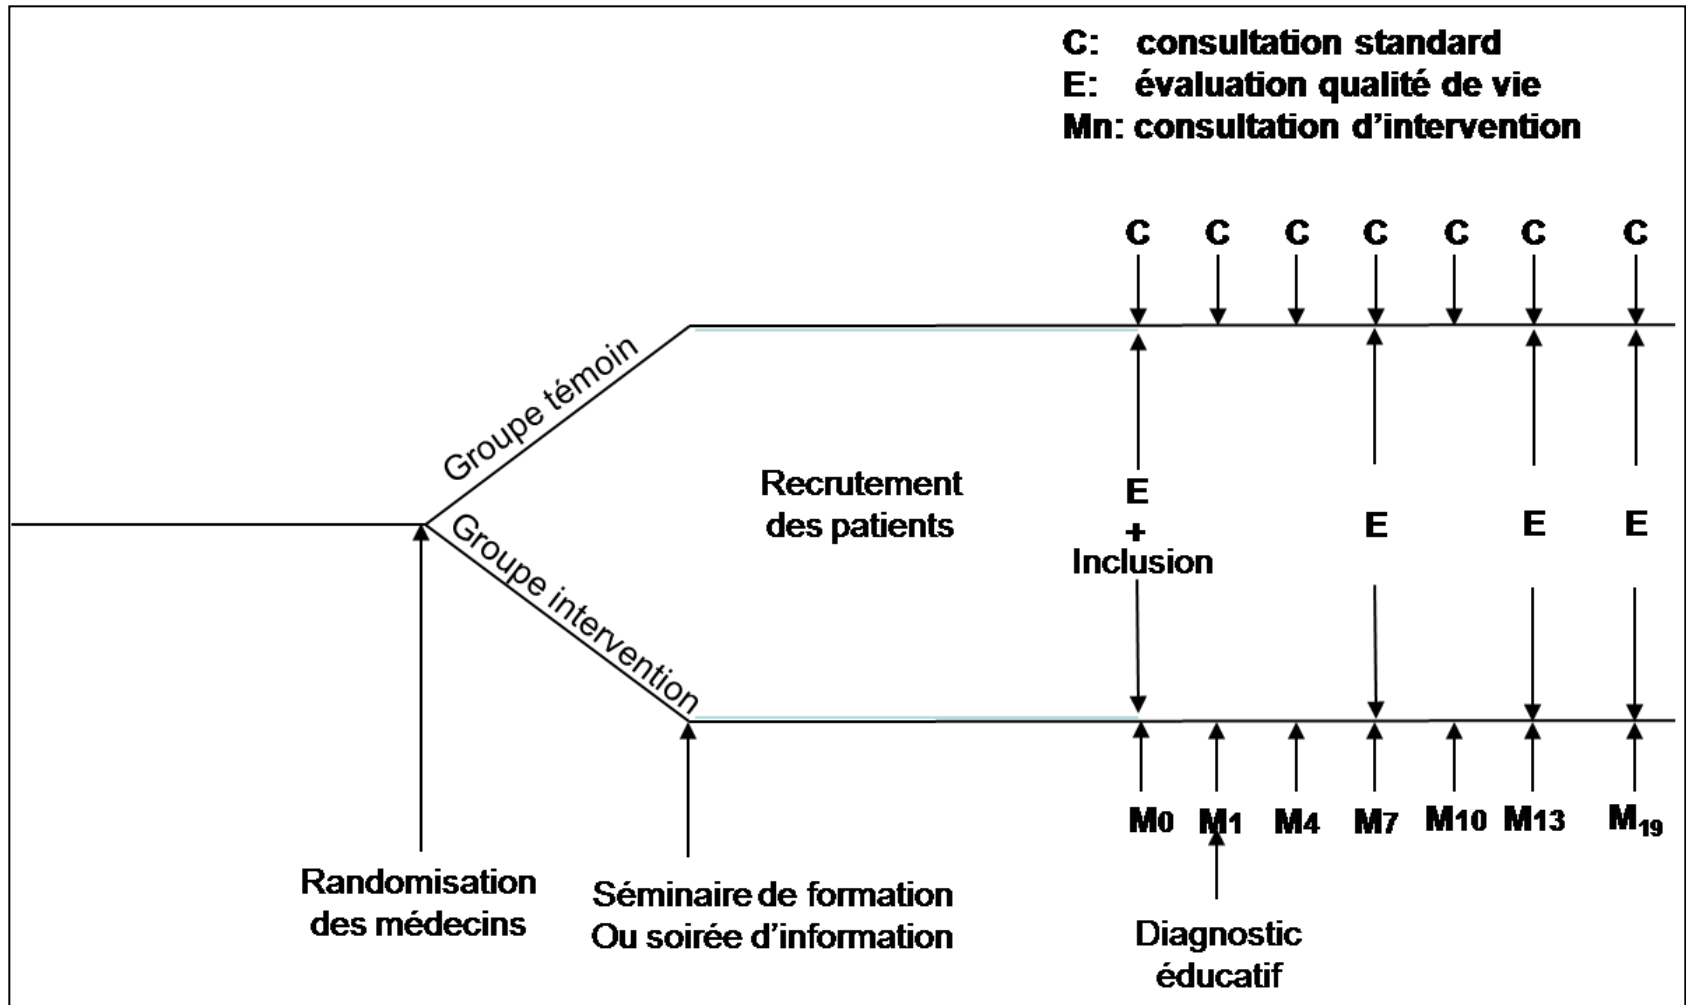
C: consultation standard
E: évaluation qualité de vie
Mn: consultation d'intervention

C C C C C C C

Groupe témoin

Recrutement des patients

E
+
Inclusion

E E E

Groupe intervention

M0 M1 M4 M7 M10 M13 M$_{19}$

Randomisation des médecins

Séminaire de formation
Ou soirée d'information

Diagnostic éducatif